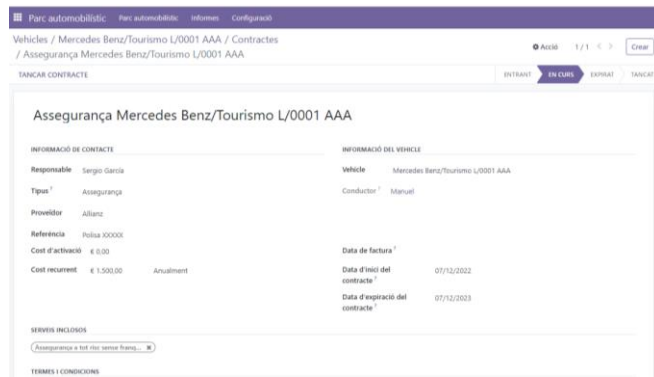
Parc automobilístic Parc automobilístic Informes Configuració

Vehicles / Mercedes Benz/Tourismo L/0001 AAA / Contractes / Assegurança Mercedes Benz/Tourismo L/0001 AAA

Acció 1 / 1 < > Crear

TANCAR CONTRACTE

ENTRANT EN CURS EXPIRAT TANCAT

Assegurança Mercedes Benz/Tourismo L/0001 AAA

INFORMACIÓ DE CONTACTE

Responsable Sergio Garcia

Tipus ? Assegurança

Proveïdor Allianz

Referència Polisa XXXXX

Cost d'activació € 0,00

Cost recurrent € 1.500,00 Anualment

INFORMACIÓ DEL VEHICLE

Vehicle Mercedes Benz/Tourismo L/0001 AAA

Conductor ? Manuel

Data de factura ?

Data d'inici del contracte ? 07/12/2022

Data d'expiració del contracte ? 07/12/2023

SERVEIS INCLOSOS

Assegurança a tot risc sense franq... ✕

TERMES I CONDICIONS